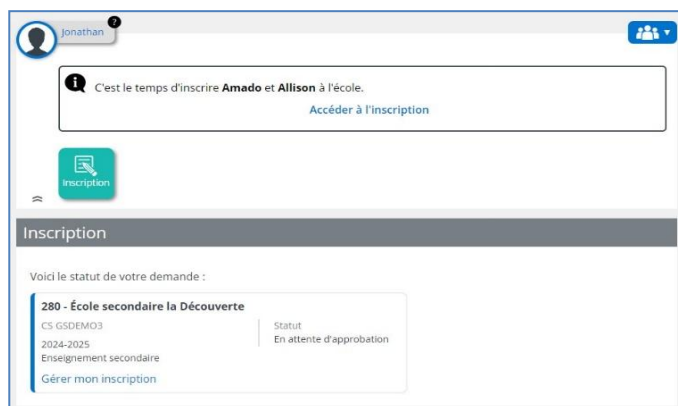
Jonathan

C'est le temps d'inscrire **Amado** et **Allison** à l'école.

Accéder à l'inscription

Inscription

Inscription

Voici le statut de votre demande :

280 - École secondaire la Découverte

CS GSDEMO3

2024-2025

Enseignement secondaire

Statut

En attente d'approbation

Gérer mon inscription